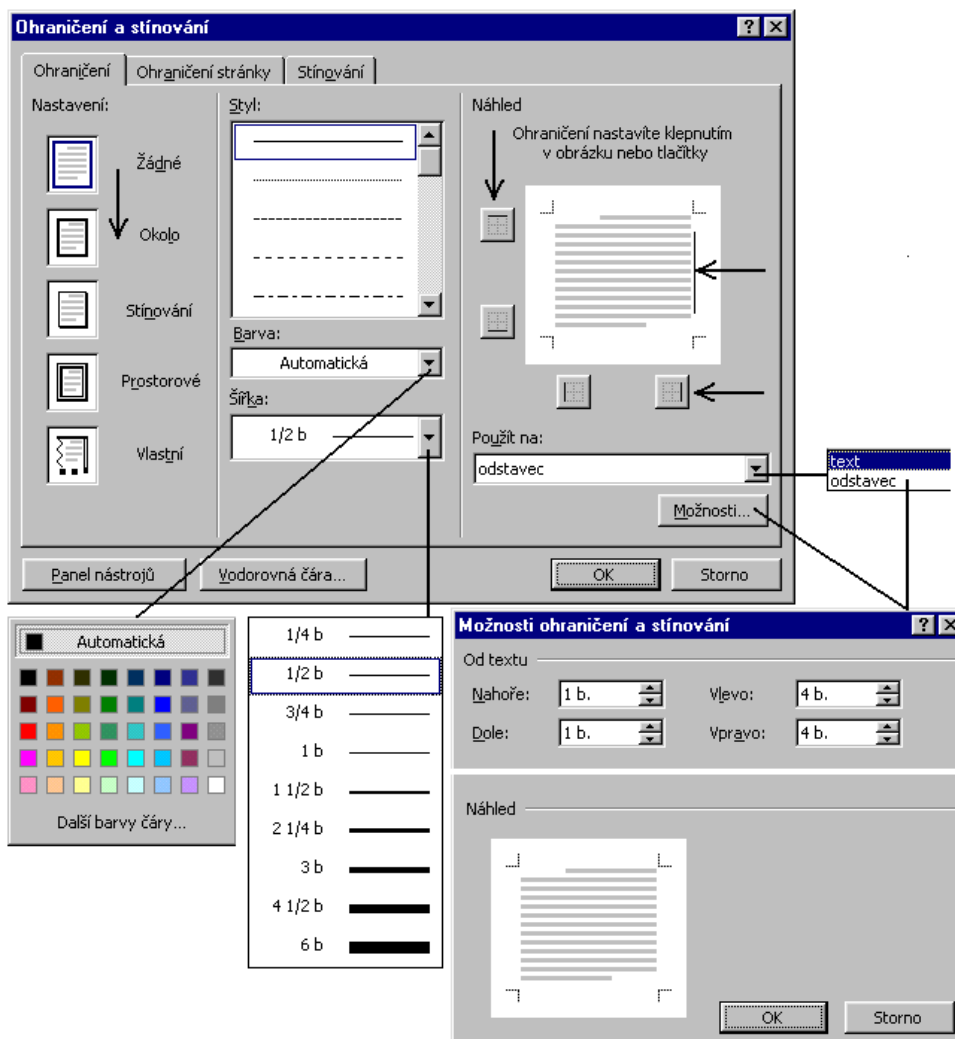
Ohraničení a stínování

?

Ohraničení

Ohraničení stránky

Stínování

Nastavení:

Žádné

Okolo

Stínování

Prostorové

Vlastní

Styl:

Barva:

Automatická

Šířka:

1/2 b

Náhled

Ohraničení nastavíte klepnutím v obrázku nebo tlačítky

Použít na:

odstavec

text

odstavec

Možnosti...

Panel nástrojů

Vodorovná čára...

OK

Storno

Automatická

Další barvy čáry...

1/4 b

1/2 b

3/4 b

1 b

1 1/2 b

2 1/4 b

3 b

4 1/2 b

6 b

Možnosti ohraničení a stínování

?

Od textu

Nahoře:

1 b.

Vlevo:

4 b.

Dole:

1 b.

Vpravo:

4 b.

Náhled

OK

Storno